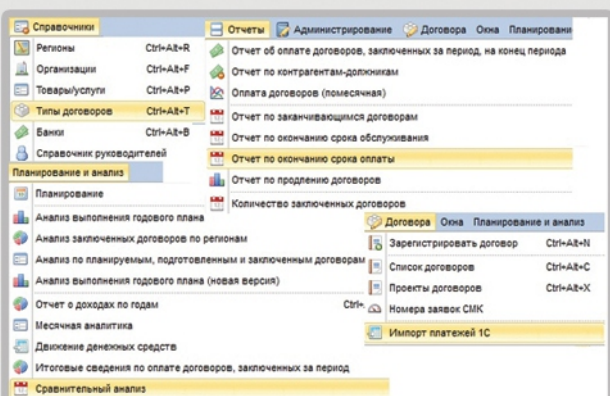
Справочники
Регионы Ctrl+Alt+R
Организации Ctrl+Alt+F
Товары/услуги Ctrl+Alt+P
Типы договоров Ctrl+Alt+T
Банки Ctrl+Alt+B
Справочник руководителей

Отчеты Администрирование Договора Окна Планирование
Отчет об оплате договоров, заключенных за период, на конец периода
Отчет по контрагентам-должникам
Оплата договоров (помесячная)
Отчет по заканчивающимся договорам
Отчет по окончанию срока обслуживания
Отчет по окончанию срока оплаты
Отчет по продлению договоров
Количество заключенных договоров

Планирование и анализ
Планирование
Анализ выполнения годового плана
Анализ заключенных договоров по регионам
Анализ по планируемым, подготовленным и заключенным договорам
Анализ выполнения годового плана (новая версия)
Отчет о доходах по годам Ctrl-
Месячная аналитика
Движение денежных средств
Итоговые сведения по оплате договоров, заключенных за период
Сравнительный анализ

Договора Окна Планирование и анализ
Зарегистрировать договор Ctrl+Alt+N
Список договоров Ctrl+Alt+C
Проекты договоров Ctrl+Alt+X
Номера заявок СМК
Импорт платежей 1С